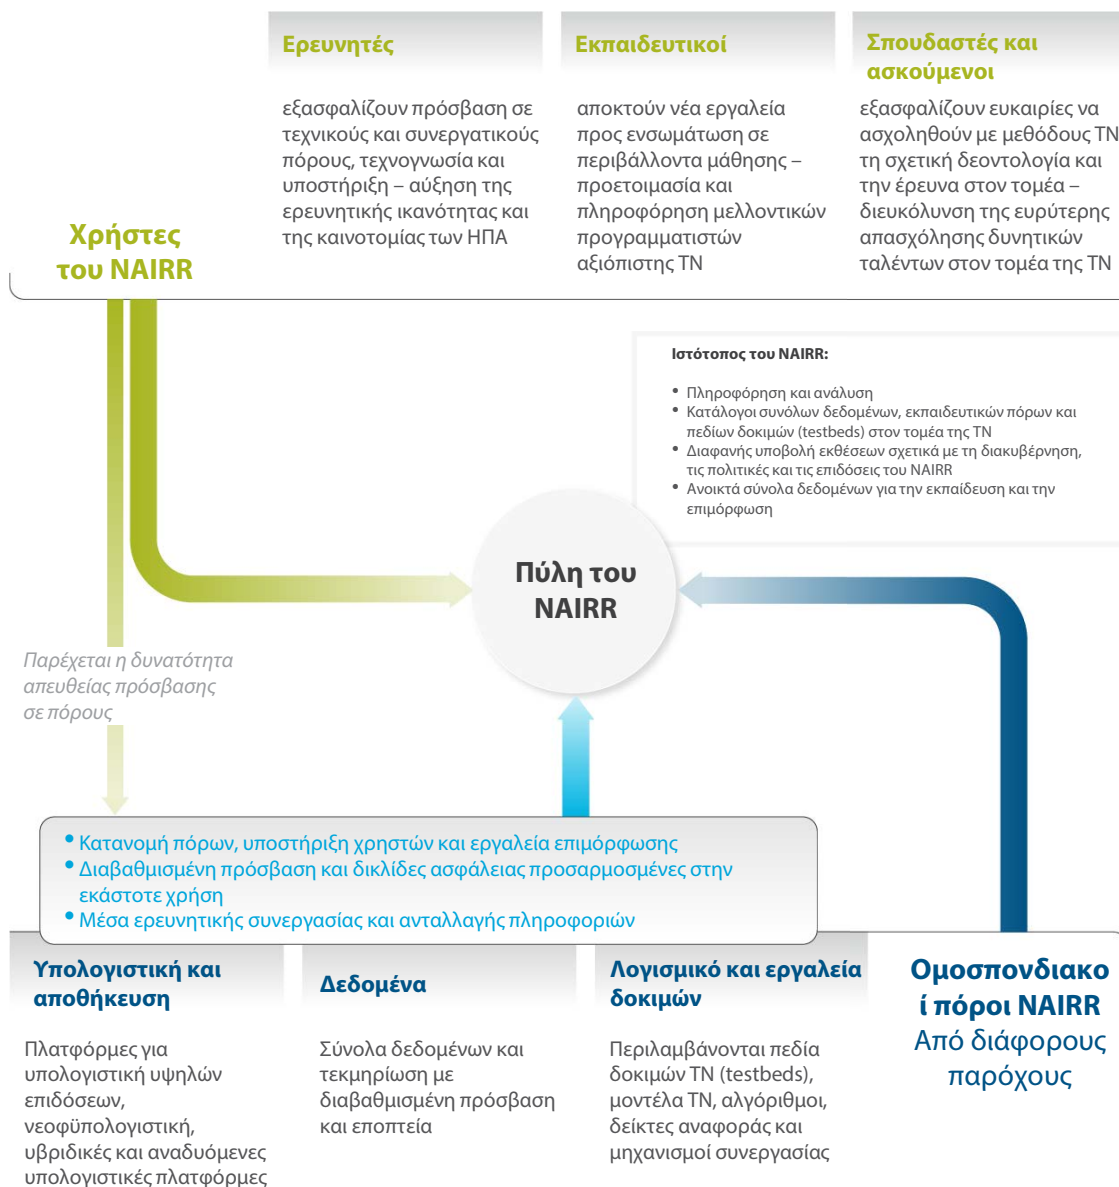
Ερευνητές

εξασφαλίζουν πρόσβαση σε τεχνικούς και συνεργατικούς πόρους, τεχνογνωσία και υποστήριξη – αύξηση της ερευνητικής ικανότητας και της καινοτομίας των ΗΠΑ

Εκπαιδευτικοί

αποκτούν νέα εργαλεία προς ενσωμάτωση σε περιβάλλοντα μάθησης – προετοιμασία και πληροφόρηση μελλοντικών προγραμματιστών αξιόπιστης ΤΝ

Σπουδαστές και ασκούμενοι

εξασφαλίζουν ευκαιρίες να ασχοληθούν με μεθόδους ΤΝ τη σχετική δεοντολογία και την έρευνα στον τομέα – διευκόλυνση της ευρύτερης απασχόλησης δυνητικών ταλέντων στον τομέα της ΤΝ

Χρήστες του NAIRR

Ιστότοπος του NAIRR:

• Πληροφόρηση και ανάλυση
• Κατάλογοι συνόλων δεδομένων, εκπαιδευτικών πόρων και πεδίων δοκιμών (testbeds) στον τομέα της ΤΝ
• Διαφανής υποβολή εκθέσεων σχετικά με τη διακυβέρνηση, τις πολιτικές και τις επιδόσεις του NAIRR
• Ανοικτά σύνολα δεδομένων για την εκπαίδευση και την επιμόρφωση

Πύλη του NAIRR

Παρέχεται η δυνατότητα απευθείας πρόσβασης σε πόρους

• Κατανομή πόρων, υποστήριξη χρηστών και εργαλεία επιμόρφωσης
• Διαβαθμισμένη πρόσβαση και δικλίδες ασφάλειας προσαρμοσμένες στην εκάστοτε χρήση
• Μέσα ερευνητικής συνεργασίας και ανταλλαγής πληροφοριών

Υπολογιστική και αποθήκευση

Πλατφόρμες για υπολογιστική υψηλών επιδόσεων, νεοφϋπολογιστική, υβριδικές και αναδυόμενες υπολογιστικές πλατφόρμες

Δεδομένα

Σύνολα δεδομένων και τεκμηρίωση με διαβαθμισμένη πρόσβαση και εποπτεία

Λογισμικό και εργαλεία δοκιμών

Περιλαμβάνονται πεδία δοκιμών ΤΝ (testbeds), μοντέλα ΤΝ, αλγόριθμοι, δείκτες αναφοράς και μηχανισμοί συνεργασίας

Ομοσπονδιακοί πόροι NAIRR
Από διάφορους παρόχους